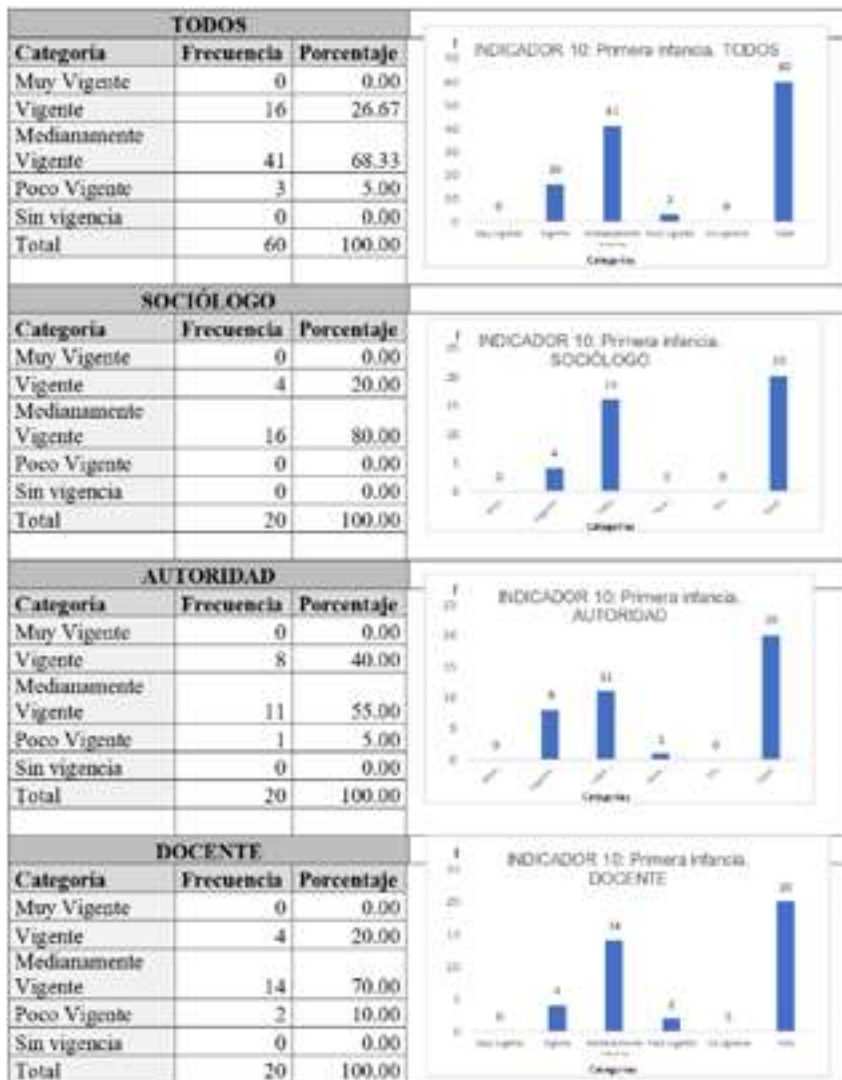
| TODOS | | |
|---|---|---|
| Categoria | Frecuencia | Porcentaje |
| Muy Vigente | 0 | 0.00 |
| Vigente | 16 | 26.67 |
| Medianamente Vigente | 41 | 68.33 |
| Poco Vigente | 3 | 5.00 |
| Sin vigencia | 0 | 0.00 |
| Total | 60 | 100.00 |

INDICADOR 10: Primera infancia. TODOS

f

0 16 41 3 0 60

Categorias

| SOCIÓLOGO | | |
|---|---|---|
| Categoria | Frecuencia | Porcentaje |
| Muy Vigente | 0 | 0.00 |
| Vigente | 4 | 20.00 |
| Medianamente Vigente | 16 | 80.00 |
| Poco Vigente | 0 | 0.00 |
| Sin vigencia | 0 | 0.00 |
| Total | 20 | 100.00 |

INDICADOR 10: Primera infancia. SOCIÓLOGO

f

0 4 16 0 0 20

Categorias

| AUTORIDAD | | |
|---|---|---|
| Categoria | Frecuencia | Porcentaje |
| Muy Vigente | 0 | 0.00 |
| Vigente | 8 | 40.00 |
| Medianamente Vigente | 11 | 55.00 |
| Poco Vigente | 1 | 5.00 |
| Sin vigencia | 0 | 0.00 |
| Total | 20 | 100.00 |

INDICADOR 10: Primera infancia. AUTORIDAD

f

0 8 11 1 0 20

Categorias

| DOCENTE | | |
|---|---|---|
| Categoria | Frecuencia | Porcentaje |
| Muy Vigente | 0 | 0.00 |
| Vigente | 4 | 20.00 |
| Medianamente Vigente | 14 | 70.00 |
| Poco Vigente | 2 | 10.00 |
| Sin vigencia | 0 | 0.00 |
| Total | 20 | 100.00 |

INDICADOR 10: Primera infancia. DOCENTE

f

0 4 14 2 0 20

Categorias